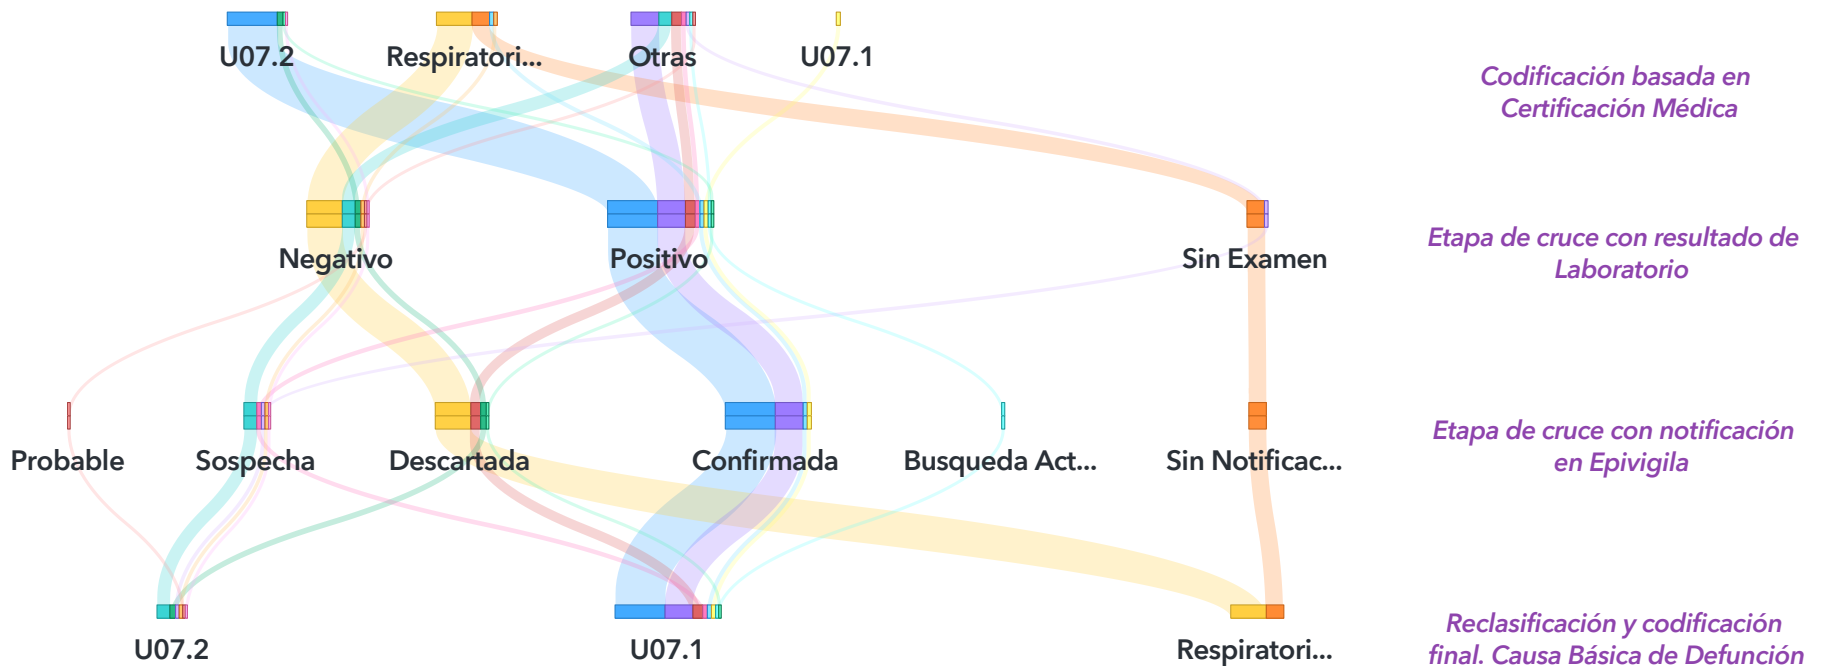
U07.2
Respiratori...
Otras
U07.1

Codificación basada en Certificación Médica

Negativo
Positivo
Sin Examen

Etapa de cruce con resultado de Laboratorio

Probable
Sospecha
Descartada
Confirmada
Busqueda Act...
Sin Notificac...

Etapa de cruce con notificación en Epivigila

U07.2
U07.1
Respiratori...

Reclasificación y codificación final. Causa Básica de Defunción